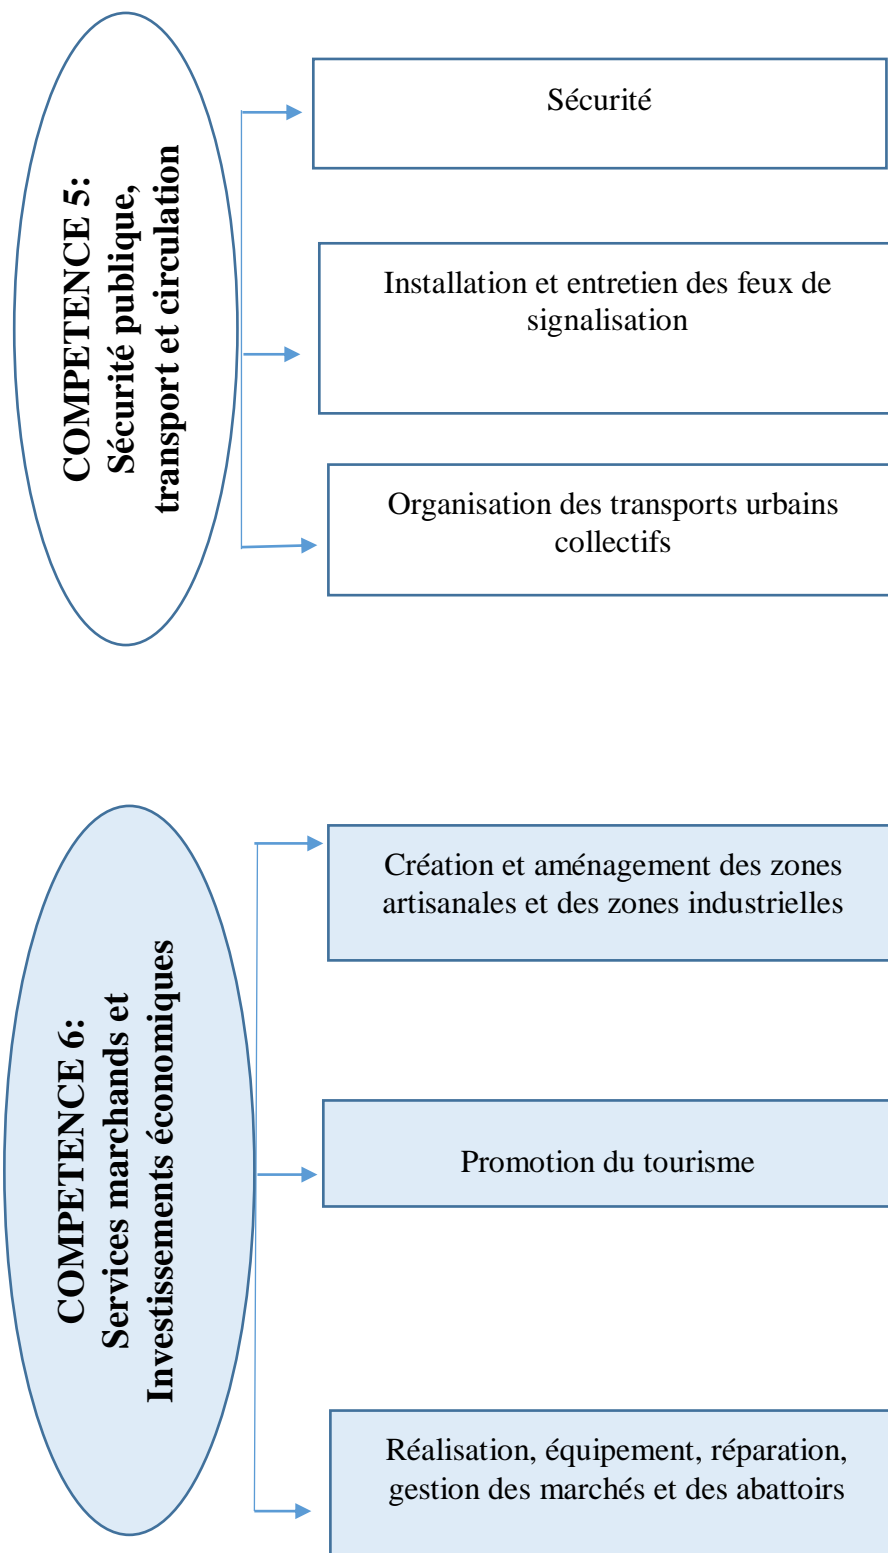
COMPETENCE 5: Sécurité publique, transport et circulation

Sécurité

Installation et entretien des feux de signalisation

Organisation des transports urbains collectifs

COMPETENCE 6: Services marchands et Investissements économiques

Création et aménagement des zones artisanales et des zones industrielles

Promotion du tourisme

Réalisation, équipement, réparation, gestion des marchés et des abattoirs